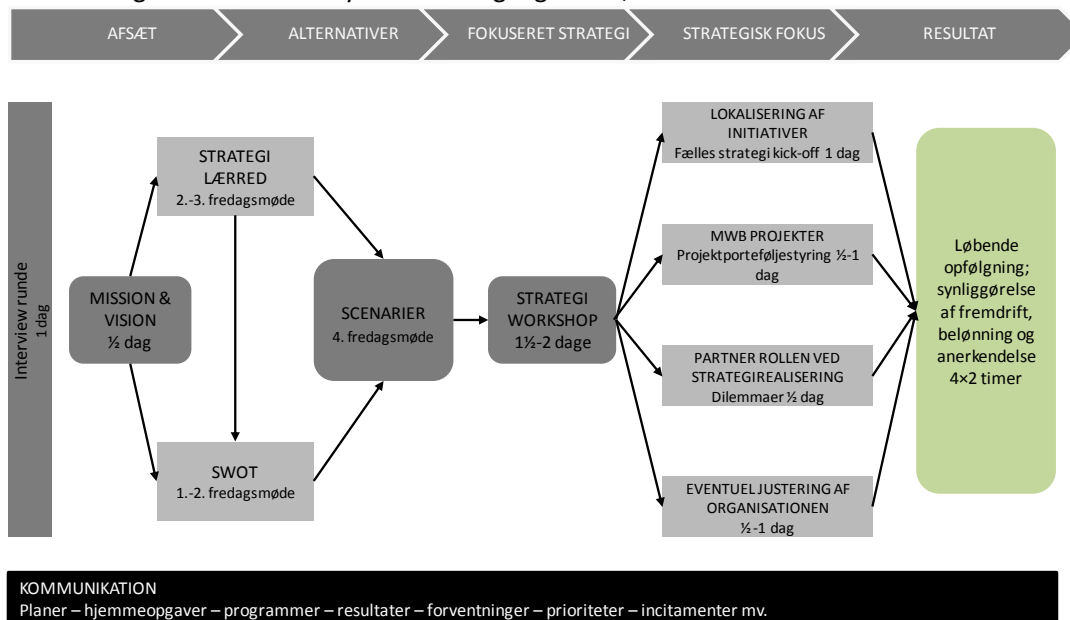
AFSÆT
ALTERNATIVER
FOKUSERET STRATEGI
STRATEGISK FOKUS
RESULTAT

Interview runde
1 dag

MISSION & VISION
½ dag

STRATEGI LÆRRED
2.-3. fredagsmøde

SWOT
1.-2. fredagsmøde

SCENARIER
4. fredagsmøde

STRATEGI WORKSHOP
1½-2 dage

LOKALISERING AF INITIATIVER
Fælles strategi kick-off 1 dag

MWB PROJEKTER
Projektporteføljestyring ½-1 dag

PARTNER ROLLEN VED STRATEGIREALISERING
Dilemmaer ½ dag

EVENTUEL JUSTERING AF ORGANISATIONEN
½-1 dag

Løbende opfølgning; synliggørelse af fremdrift, belønning og anerkendelse
4×2 timer

KOMMUNIKATION
Planer – hjemmeopgaver – programmer – resultater – forventninger – prioriteter – incitamenter mv.